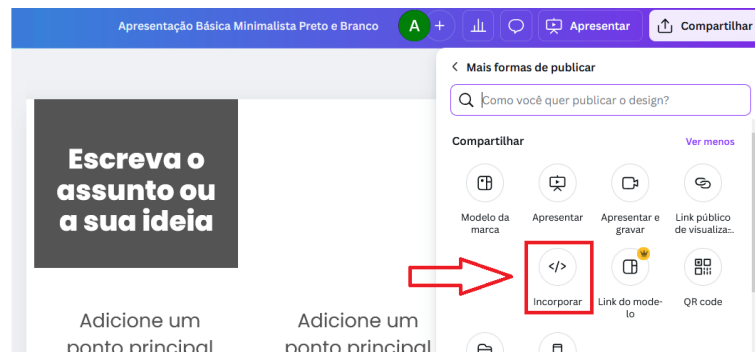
Apresentação Básica Minimalista Preto e Branco A + Apresentar Compartilhar

Mais formas de publicar

Como você quer publicar o design?

Compartilhar Ver menos

Modelo da marca

Apresentar

Apresentar e gravar

Link público de visualiza...

Incorporar

Link do modelo

QR code

Escreva o assunto ou a sua ideia

Adicione um ponto principal

Adicione um ponto principal